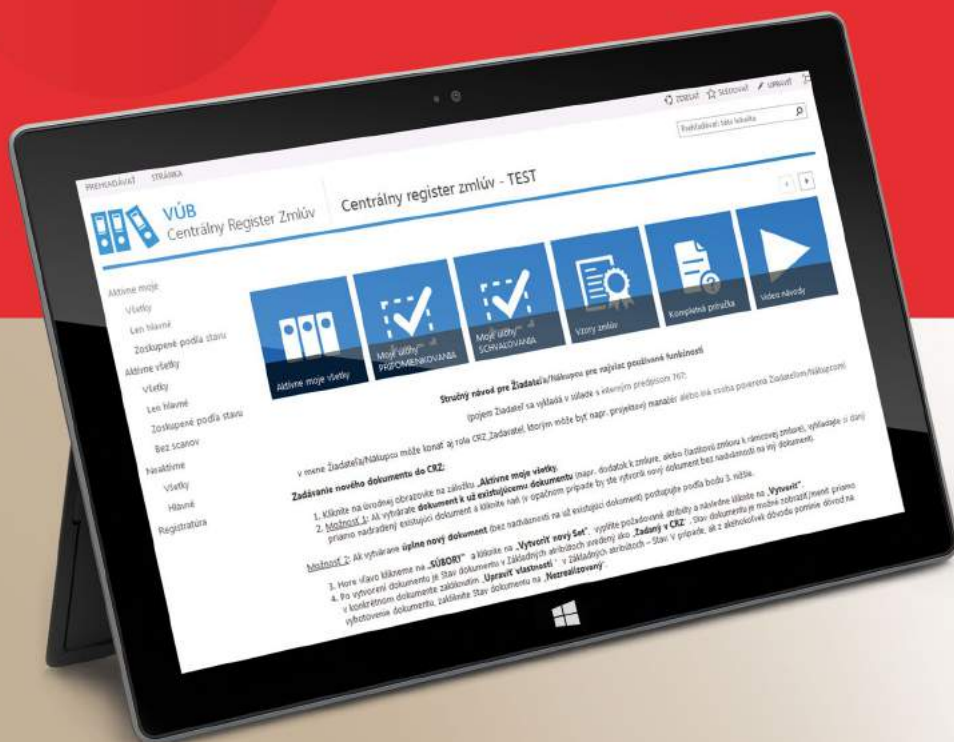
ZDIEĽAŤ SLEDOVAŤ UPRAVIŤ

Prehľadávať túto lokalitu

PREHĽADÁVAŤ STRÁNKA

VÚB Centrálny Register Zmlúv

Centrálny register zmlúv - TEST

Aktívne moje
Všetky
Len hlavné
Zoskupené podľa stavu
Aktívne všetky
Všetky
Len hlavné
Zoskupené podľa stavu
Bez scanov
Neaktívne
Všetky
Hlavné
Registratúra

Aktívne moje všetky

Moje úlohy PRIPOMIENKOVANIA

Moje úlohy SCHVAĽOVANIA

Vzory zmlúv

Kompletná príručka

Video návody

Stručný návod pre Žiadateľa/Nákupcu pre najviac používané funkcionality

(pojem Žiadateľ sa vykladá v súlade s interným predpisom 767)

V mene Žiadateľa/Nákupcu môže konať aj rola CRZ_Žadateľ, ktorým môže byť napr. projektový manažér alebo iná osoba poverená Žiadateľom/Nákupcom

Zadávanie nového dokumentu do CRZ:

1. Kliknite na úvodnej obrazovke na záložku „Aktívne moje všetky".
2. Možnosť 1: Ak vytvárate dokument k už existujúcemu dokumentu (napr. dodatok k zmluve, alebo čiastkovú zmluvu k rámcovej zmluve), vyhľadajte si daný priamo nadradený existujúci dokument a kliknite naň (v opačnom prípade by ste vytvorili nový dokument bez nadväznosti na iný dokument).

Možnosť 2: Ak vytvárate úplne nový dokument (bez nadväznosti na už existujúci dokument) postupujte podľa bodu 3. nižšie.

3. Hore vľavo klikneme na „SÚBORY" a kliknite na „Vytvoriť nový Set", vyplňte požadované atribúty a následne kliknite na „Vytvoriť".
4. Po vytvorení dokumentu je Stav dokumentu v Základných atribútoch uvedený ako „Zadaný v CRZ". Stav dokumentu je možné zobraziť/meniť priamo v konkrétnom dokumente, zakliknite „Upraviť vlastnosti" v Základných atribútoch – Stav. V prípade, ak z akéhokoľvek dôvodu pominie dôvod na vyhotovenie dokumentu, zakliknite Stav dokumentu na „Nezrealizovaný".